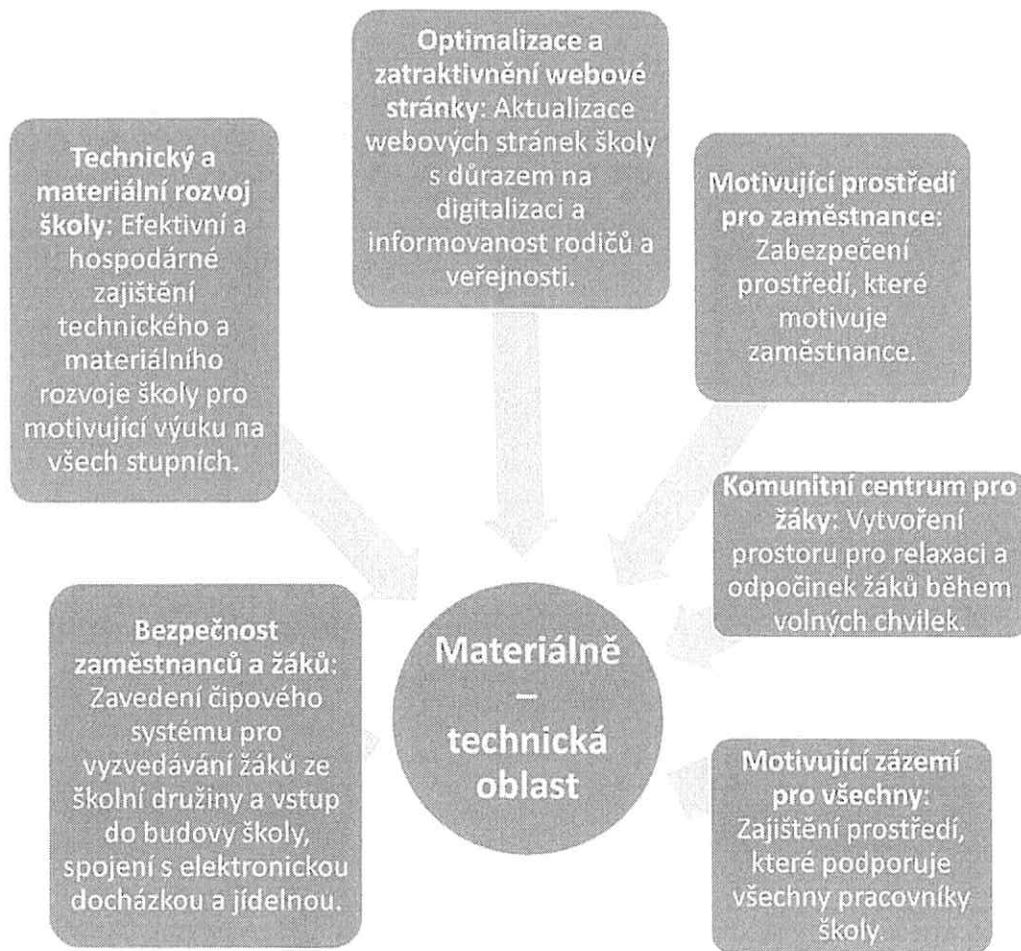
Optimalizace a zatraktivnění webové stránky: Aktualizace webových stránek školy s důrazem na digitalizaci a informovanost rodičů a veřejnosti.

Technický a materiální rozvoj školy: Efektivní a hospodárné zajištění technického a materiálního rozvoje školy pro motivující výuku na všech stupních.

Motivující prostředí pro zaměstnance: Zabezpečení prostředí, které motivuje zaměstnance.

Komunitní centrum pro žáky: Vytvoření prostoru pro relaxaci a odpočinek žáků během volných chvilek.

Bezpečnost zaměstnanců a žáků: Zavedení čipového systému pro vyzvedávání žáků ze školní družiny a vstup do budovy školy, spojení s elektronickou docházkou a jídelnou.

Materiálně – technická oblast

Motivující zázemí pro všechny: Zajištění prostředí, které podporuje všechny pracovníky školy.